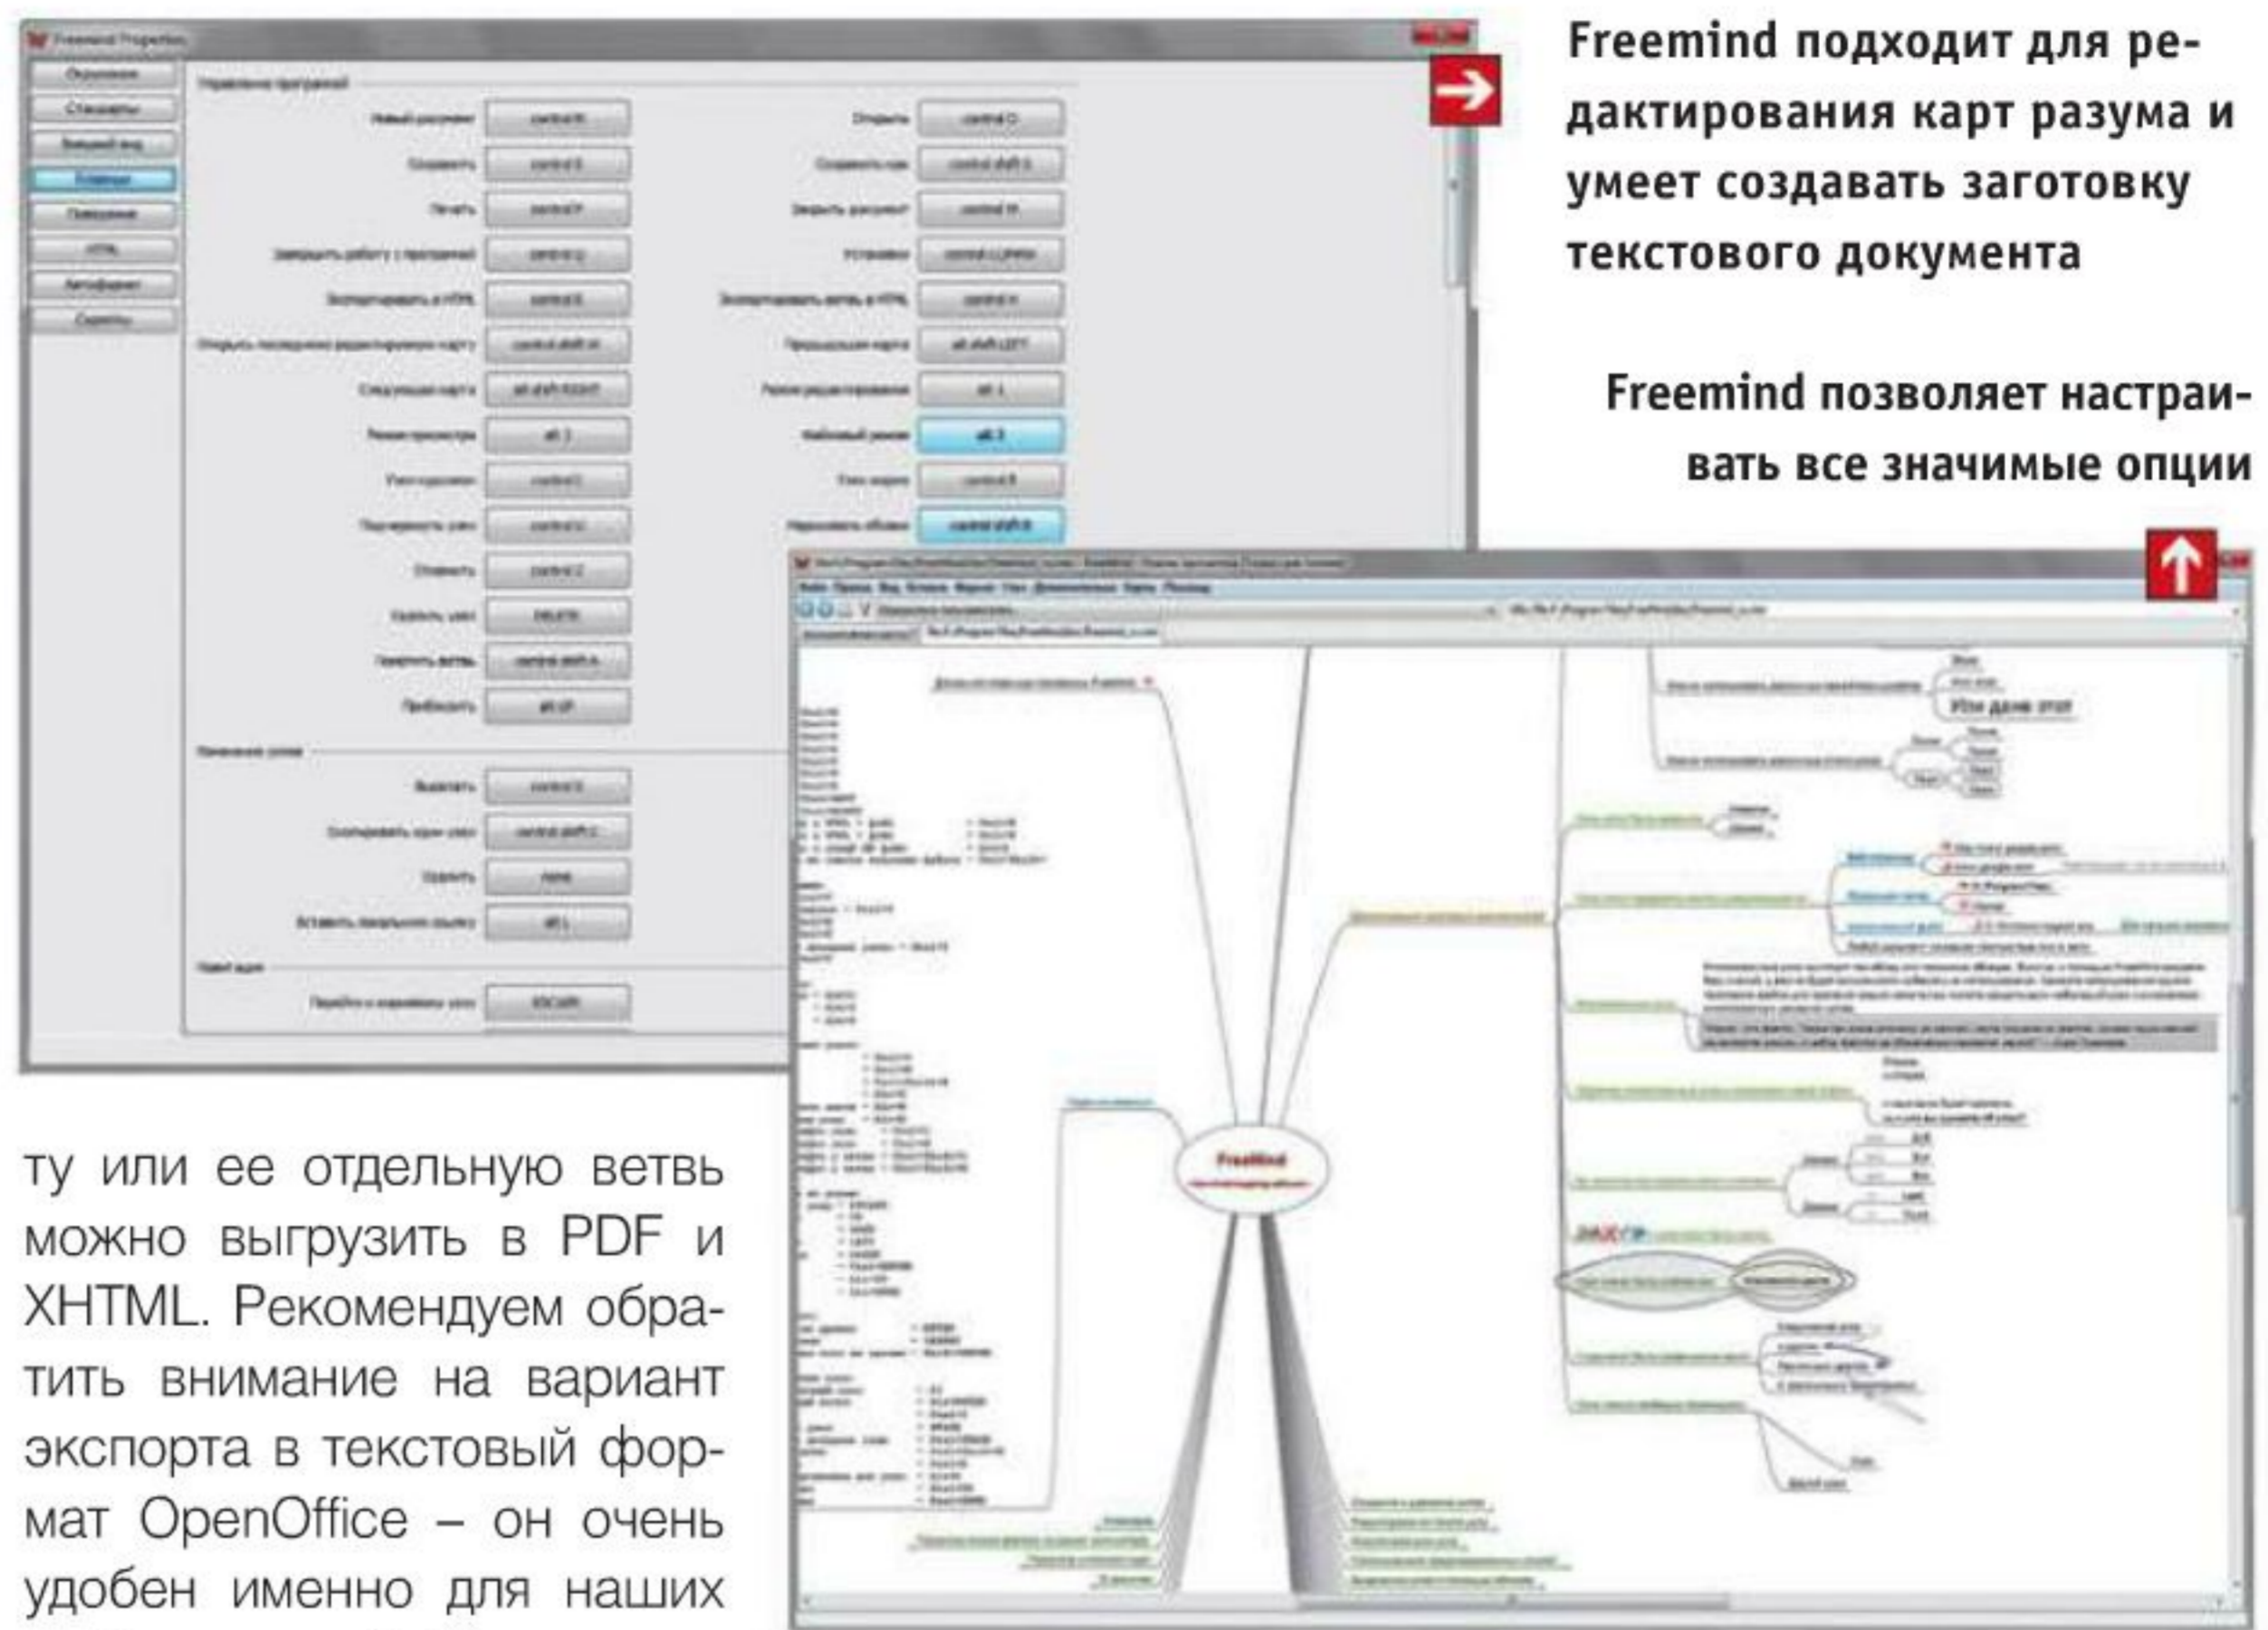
Freemind подходит для редактирования карт разума и умеет создавать заготовку текстового документа

Freemind позволяет настраивать все значимые опции

ту или ее отдельную ветвь можно выгрузить в PDF и XHTML. Рекомендуем обратить внимание на вариант экспорта в текстовый формат OpenOffice – он очень удобен именно для наших